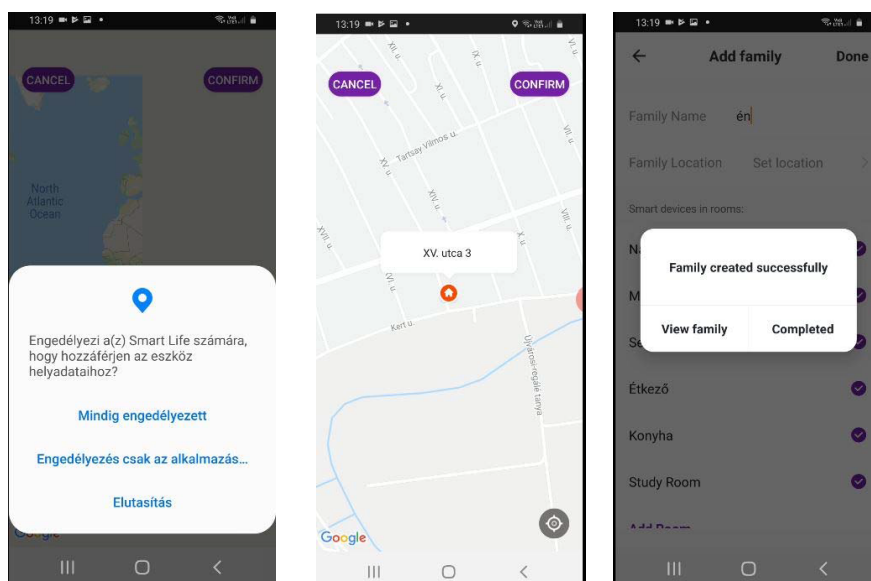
13:19

CANCEL

CONFIRM

North Atlantic Ocean

Engedélyezi a(z) Smart Life számára, hogy hozzáférjen az eszköz helyadataihoz?

Mindig engedélyezett

Engedélyezés csak az alkalmazás...

Elutasítás

Google

13:19

CANCEL

CONFIRM

XV. utca 3

Tartsay Vilmos u.

XV. u.

XIV. u.

XVII. u.

XVI. u.

IX. u.

X. u.

VIII. u.

VII. u.

XII. u.

XI. u.

Kert u.

Újvárosi-legelő tanya

Google

13:19

Add family

Done

Family Name én

Family Location Set location

Smart devices in rooms:

Family created successfully

View family

Completed

Étkező

Konyha

Study Room

Add Room